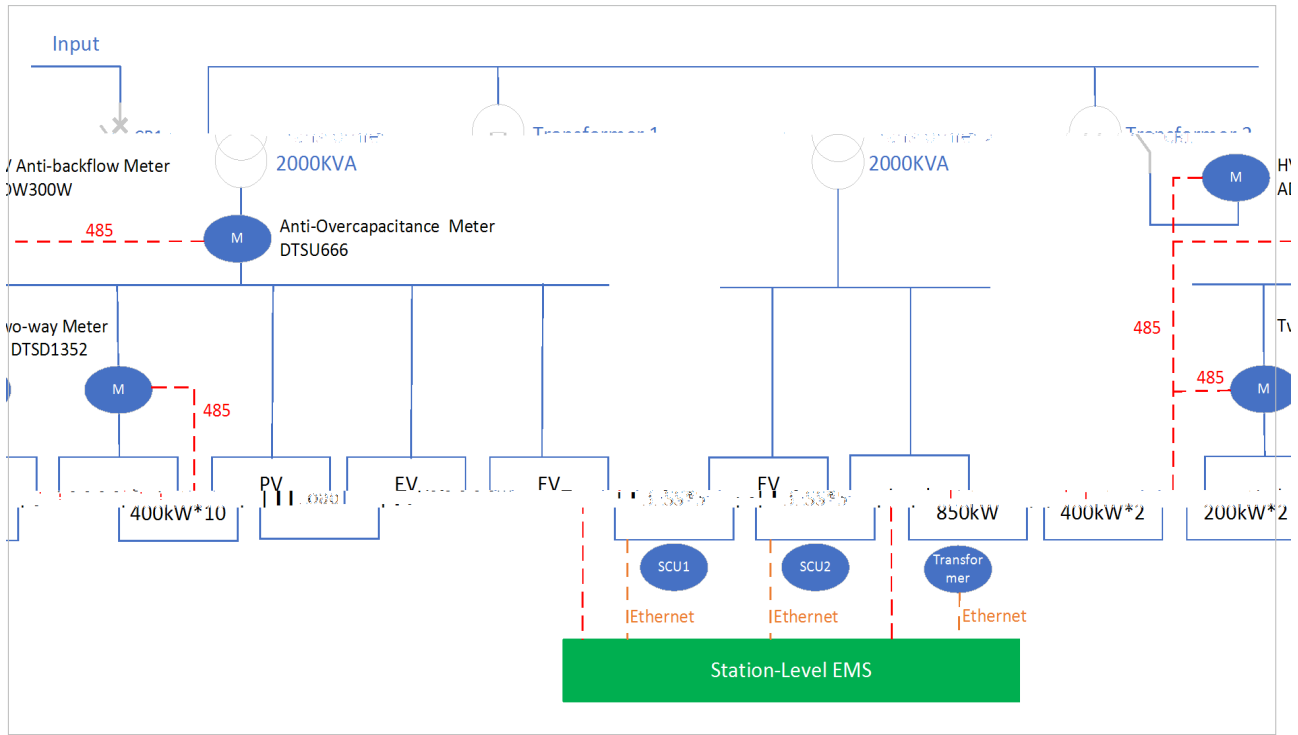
Input

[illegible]

Transformer 1

2000KVA

Transformer 2

2000KVA

/ Anti-backflow Meter
DW300W

M

HV
Al

485

M

Anti-Overcapacitance Meter
DTSU666

wo-way Meter
DTSD1352

485

M

485

485

M

Tw

400kW*10

PV

EV

EV

EV

850kW

400kW*2

200kW*2

SCU1

SCU2

Transformer

Ethernet

Ethernet

Ethernet

Station-Level EMS